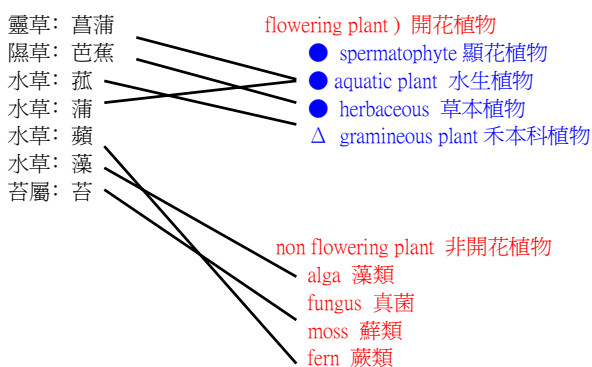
靈草：菖蒲
隰草：芭蕉
水草：菰
水草：蒲
水草：蘋
水草：藻
苔屬：苔

flowering plant ) 開花植物
● spermatophyte 顯花植物
● aquatic plant 水生植物
● herbaceous 草本植物
Δ gramineous plant 禾本科植物

non flowering plant 非開花植物
alga 藻類
fungus 真菌
moss 蘚類
fern 蕨類